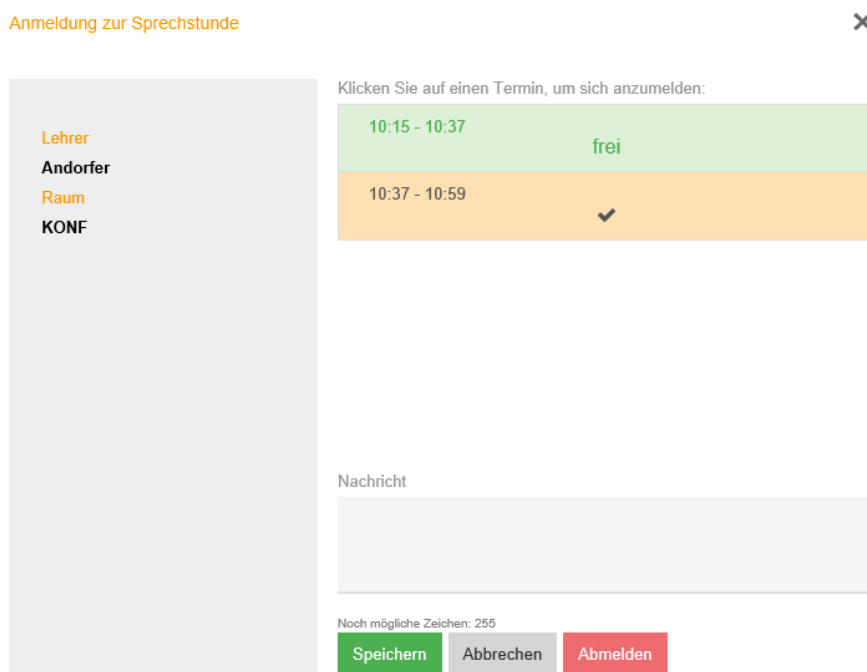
Anmeldung zur Sprechstunde

×

Lehrer
Andorfer
Raum
KONF

Klicken Sie auf einen Termin, um sich anzumelden:

10:15 - 10:37
frei

10:37 - 10:59
✔

Nachricht

Noch mögliche Zeichen: 255

Speichern Abbrechen Abmelden